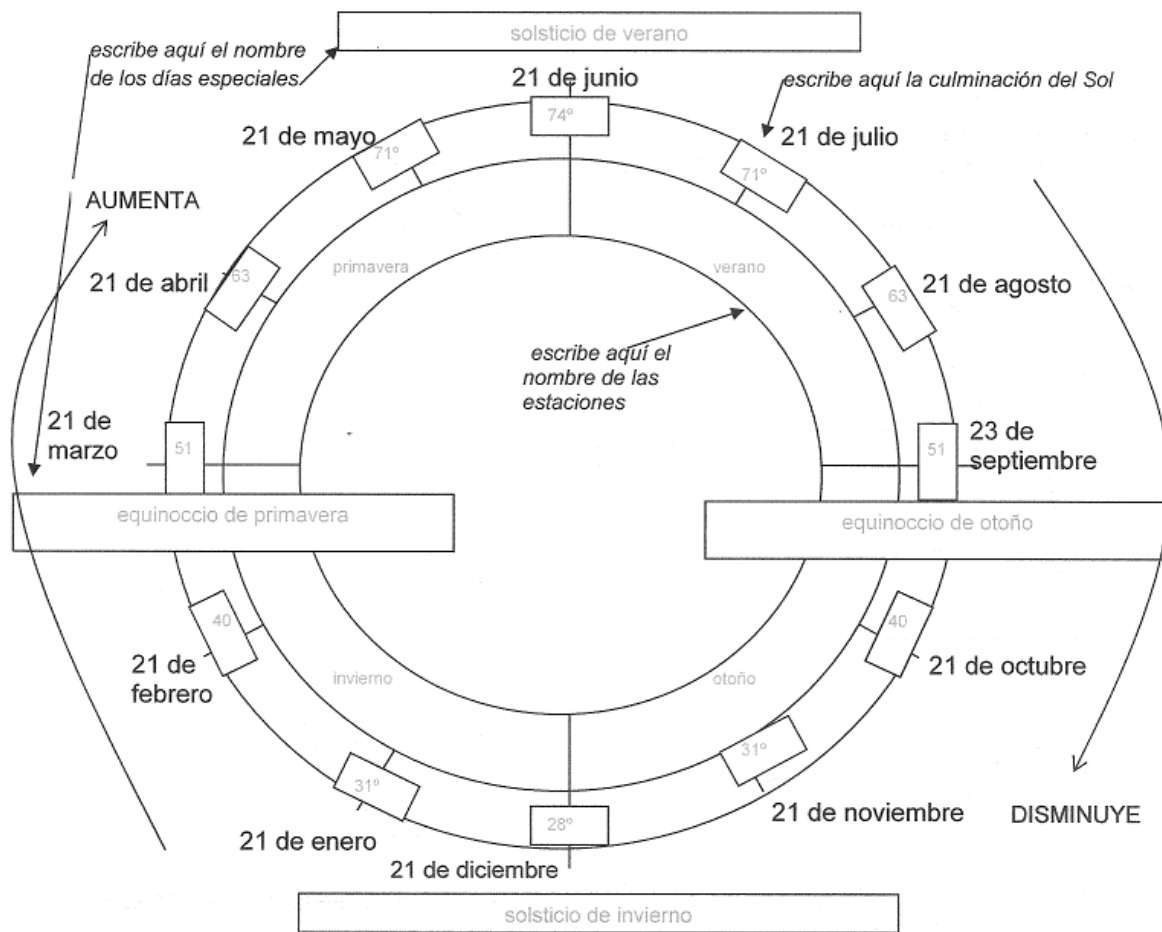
solsticio de verano

escribe aquí el nombre de los días especiales

21 de junio

escribe aquí la culminación del Sol

74º

21 de mayo

71º

21 de julio

71º

AUMENTA

21 de abril

63

primavera

verano

63

21 de agosto

escribe aquí el nombre de las estaciones

21 de marzo

51

51

23 de septiembre

equinoccio de primavera

equinoccio de otoño

40

40

21 de febrero

invierno

otoño

21 de octubre

31º

31º

28º

21 de enero

21 de diciembre

21 de noviembre

DISMINUYE

solsticio de invierno